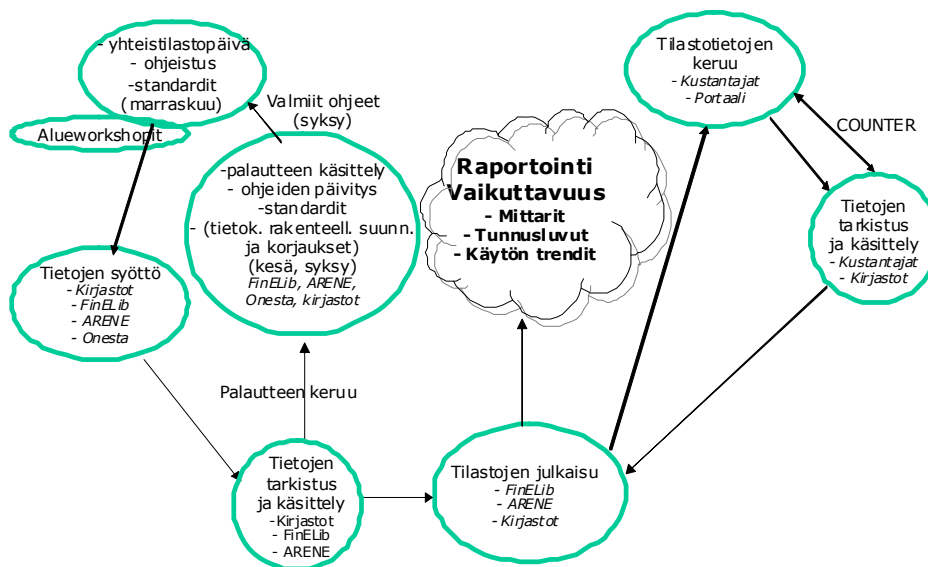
- yhteistilastopäivä
- ohjeistus
-standardit
(marraskuu)

Alueworkshopit

Valmiit ohjeet
(syksy)

-palautteen käsittely
- ohjeiden päivitys
-standardit
- (tietok. rakenteell. suunn. ja korjaukset)
(kesä, syksy)
FinELib, ARENE, Onesta, kirjastot

Raportointi
Vaikuttavuus
- Mittarit
- Tunnusluvut
- Käytön trendit

Tilastotietojen keruu
- Kustantajat
- Portaali

COUNTER

Tietojen tarkistus ja käsittely
- Kustantajat
- Kirjastot

Tietojen syöttö
- Kirjastot
- FinELib
- ARENE
- Onesta

Palautteen keruu

Tietojen tarkistus ja käsittely
-Kirjastot
- FinELib
- ARENE

Tilastojen julkaisu
- FinELib
- ARENE
- Kirjastot